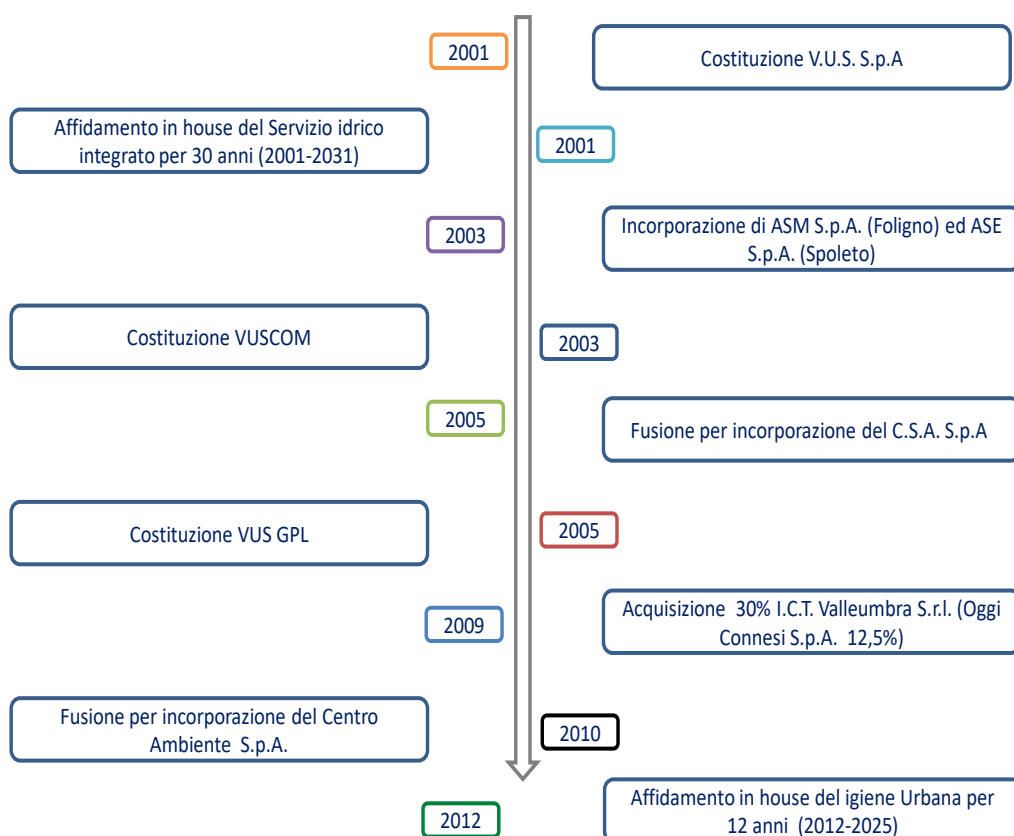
2001

Costituzione V.U.S. S.p.A

Affidamento in house del Servizio idrico integrato per 30 anni (2001-2031)

2001

2003

Incorporazione di ASM S.p.A. (Foligno) ed ASE S.p.A. (Spoleto)

Costituzione VUSCOM

2003

2005

Fusione per incorporazione del C.S.A. S.p.A

Costituzione VUS GPL

2005

2009

Acquisizione 30% I.C.T. Valleumbra S.r.l. (Oggi Connesi S.p.A. 12,5%)

Fusione per incorporazione del Centro Ambiente S.p.A.

2010

2012

Affidamento in house del igiene Urbana per 12 anni (2012-2025)